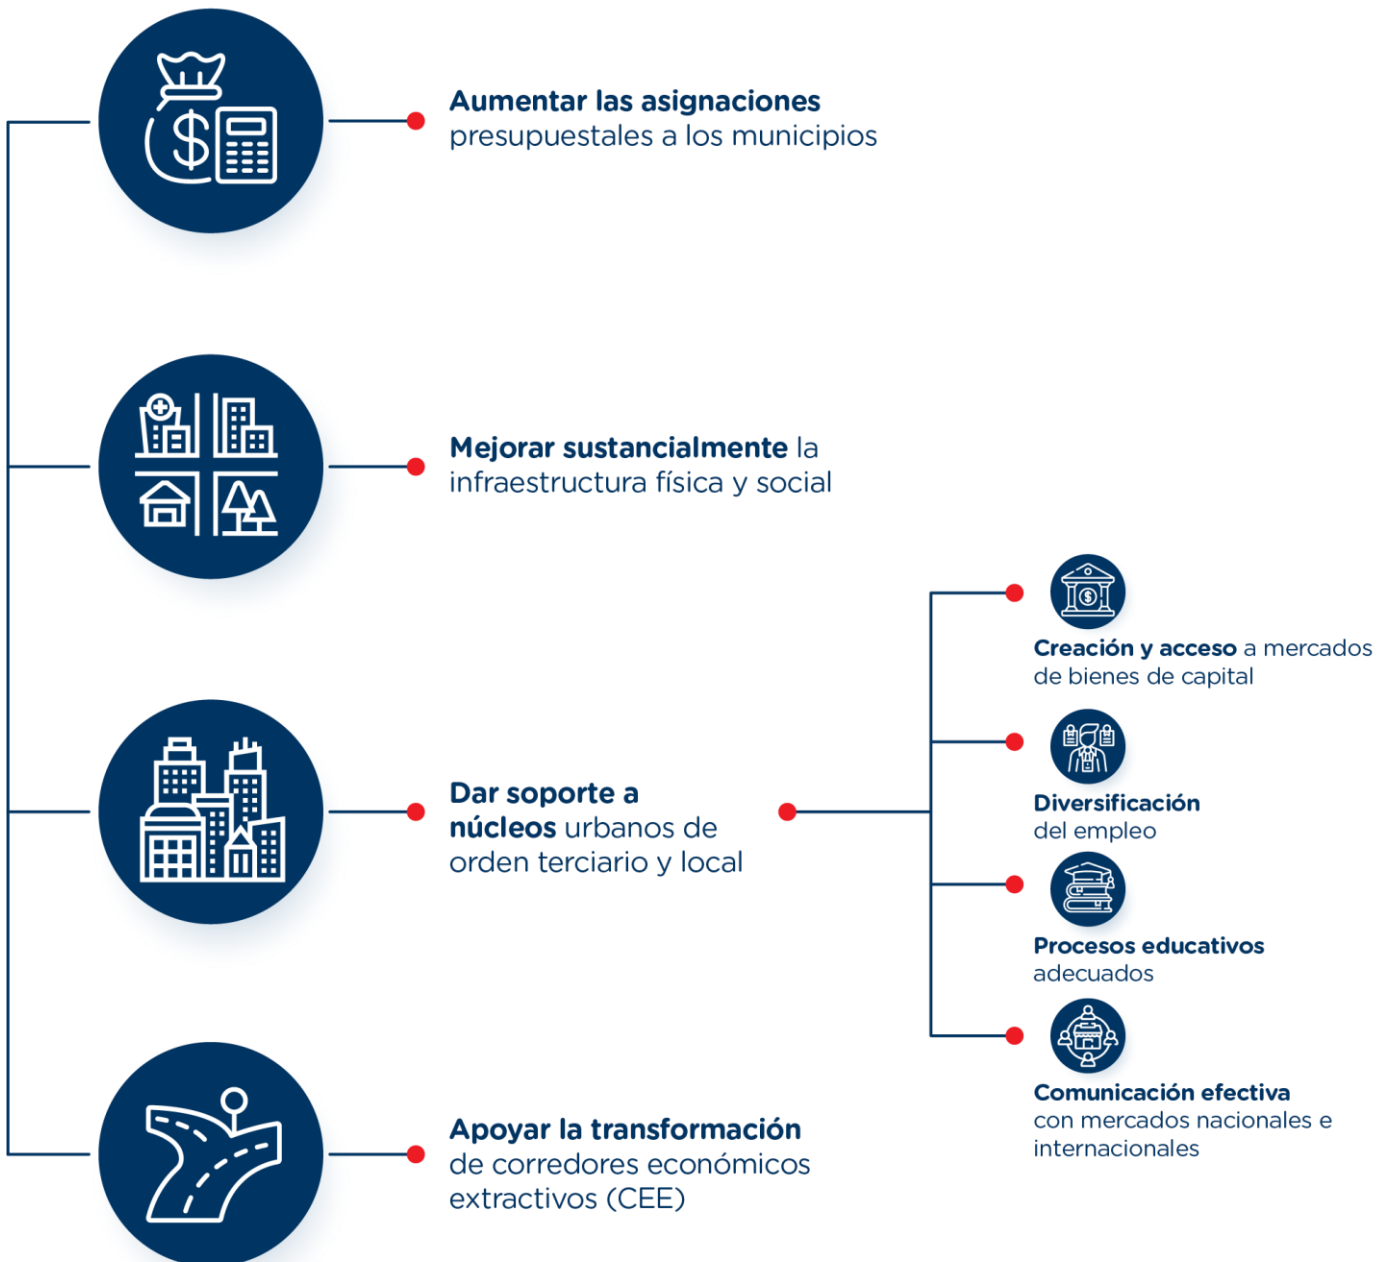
**Aumentar las asignaciones** presupuestales a los municipios

**Mejorar sustancialmente** la infraestructura física y social

**Dar soporte a núcleos** urbanos de orden terciario y local

**Creación y acceso** a mercados de bienes de capital

**Diversificación** del empleo

**Procesos educativos** adecuados

**Comunicación efectiva** con mercados nacionales e internacionales

**Apoyar la transformación** de corredores económicos extractivos (CEE)